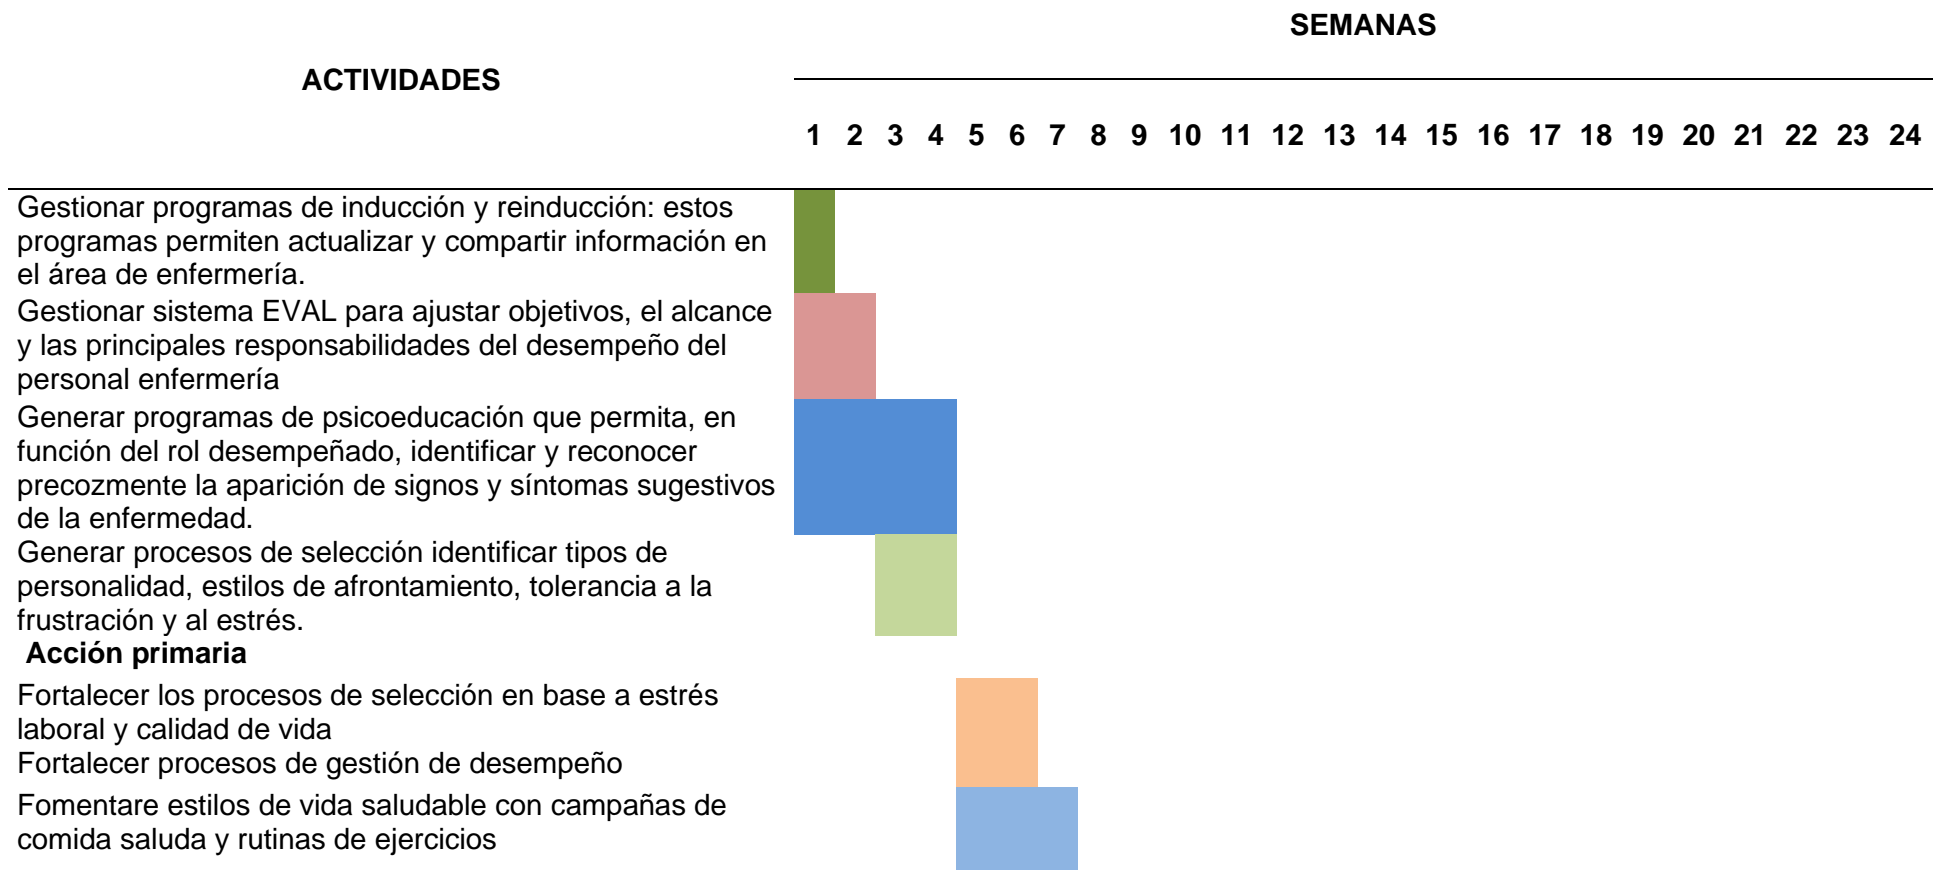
| ACTIVIDADES | SEMANAS |
|---|---|
| | 1 2 3 4 5 6 7 8 9 10 11 12 13 14 15 16 17 18 19 20 21 22 23 24 |
| Gestionar programas de inducción y reinducción: estos programas permiten actualizar y compartir información en el área de enfermería. | |
| Gestionar sistema EVAL para ajustar objetivos, el alcance y las principales responsabilidades del desempeño del personal enfermería | |
| Generar programas de psicoeducación que permita, en función del rol desempeñado, identificar y reconocer precozmente la aparición de signos y síntomas sugestivos de la enfermedad. | |
| Generar procesos de selección identificar tipos de personalidad, estilos de afrontamiento, tolerancia a la frustración y al estrés. | |
| **Acción primaria** | |
| Fortalecer los procesos de selección en base a estrés laboral y calidad de vida | |
| Fortalecer procesos de gestión de desempeño | |
| Fomentare estilos de vida saludable con campañas de comida saluda y rutinas de ejercicios | |